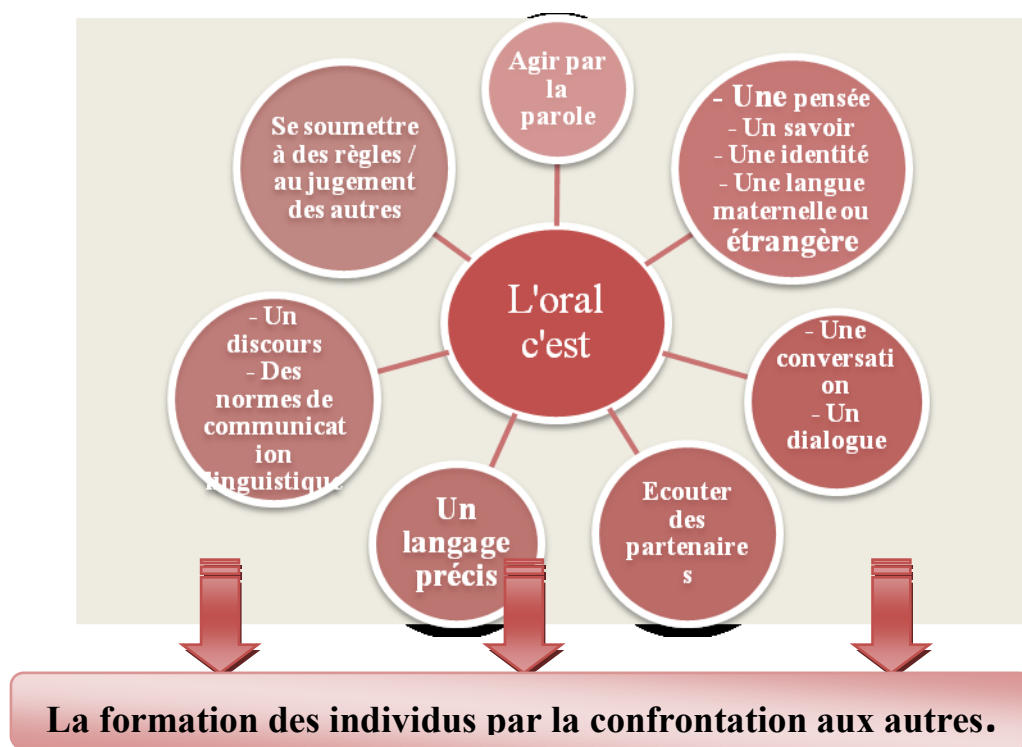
L'oral c'est

Agir par la parole

- Une pensée
- Un savoir
- Une identité
- Une langue maternelle ou étrangère

- Une conversati on
- Un dialogue

Ecouter des partenaire s

Un langage précis

- Un discours
- Des normes de communicat ion linguistique

Se soumettre à des règles / au jugement des autres

La formation des individus par la confrontation aux autres.